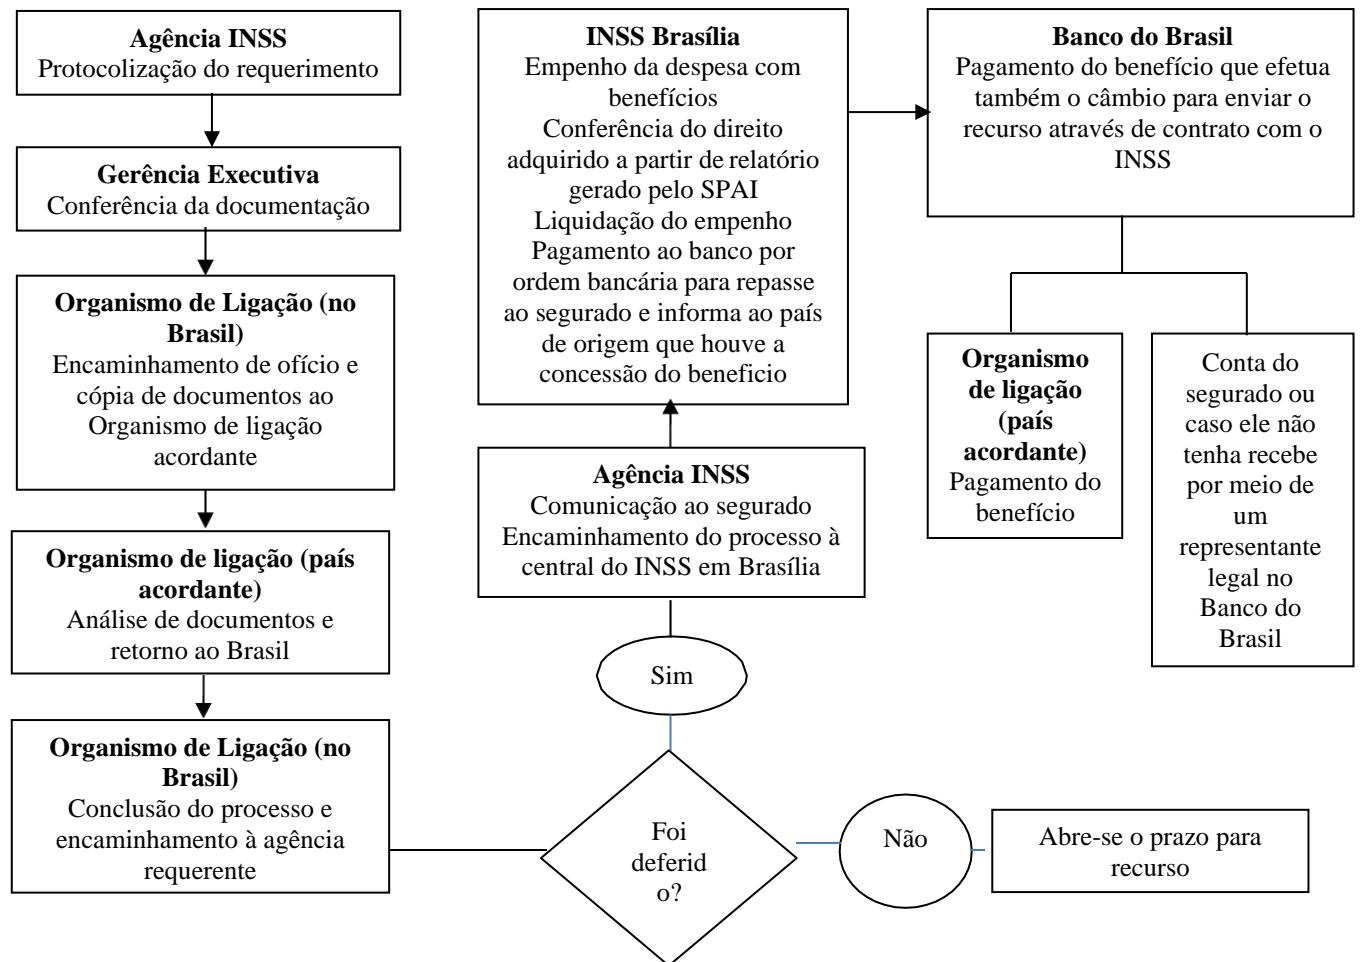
**Agência INSS**
Protocolização do requerimento

**Gerência Executiva**
Conferência da documentação

**Organismo de Ligação (no Brasil)**
Encaminhamento de ofício e cópia de documentos ao Organismo de ligação acordante

**Organismo de ligação (país acordante)**
Análise de documentos e retorno ao Brasil

**Organismo de Ligação (no Brasil)**
Conclusão do processo e encaminhamento à agência requerente

Foi deferid o?

Sim

Não

Abre-se o prazo para recurso

**Agência INSS**
Comunicação ao segurado
Encaminhamento do processo à central do INSS em Brasília

**INSS Brasília**
Empenho da despesa com benefícios
Conferência do direito adquirido a partir de relatório gerado pelo SPAI
Liquidação do empenho
Pagamento ao banco por ordem bancária para repasse ao segurado e informa ao país de origem que houve a concessão do beneficio

**Banco do Brasil**
Pagamento do benefício que efetua também o câmbio para enviar o recurso através de contrato com o INSS

**Organismo de ligação (país acordante)**
Pagamento do benefício

Conta do segurado ou caso ele não tenha recebe por meio de um representante legal no Banco do Brasil